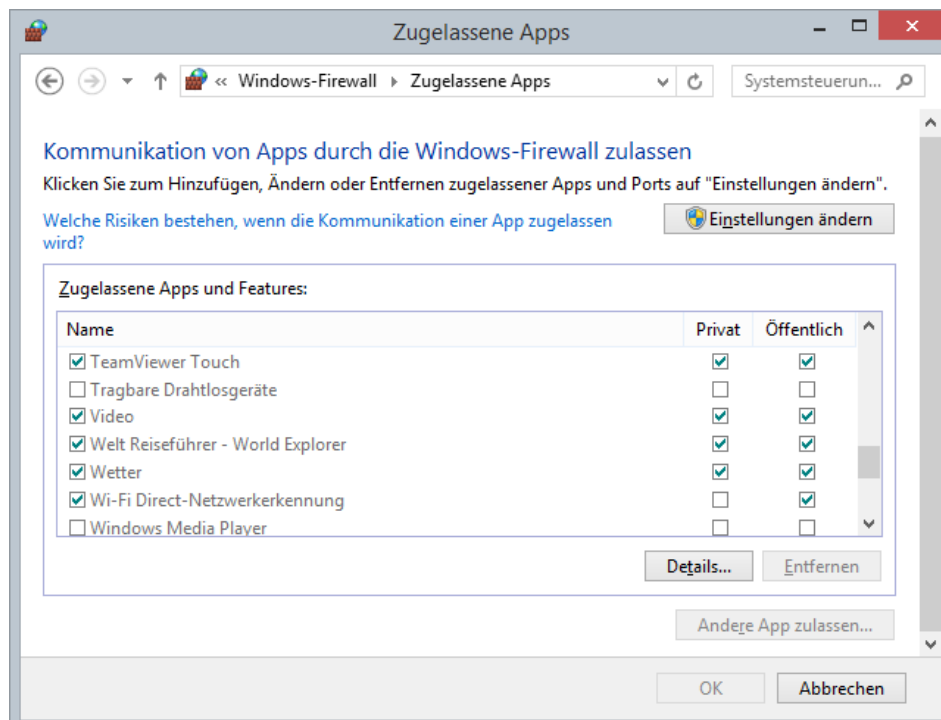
Zugelassene Apps

« Windows-Firewall ▸ Zugelassene Apps

Systemsteuerun...

Kommunikation von Apps durch die Windows-Firewall zulassen

Klicken Sie zum Hinzufügen, Ändern oder Entfernen zugelassener Apps und Ports auf "Einstellungen ändern".

Welche Risiken bestehen, wenn die Kommunikation einer App zugelassen wird?

Einstellungen ändern

Zugelassene Apps und Features:

| Name | Privat | Öffentlich |
|---|---|---|
| ☑ TeamViewer Touch | ☑ | ☑ |
| ☐ Tragbare Drahtlosgeräte | ☐ | ☐ |
| ☑ Video | ☑ | ☑ |
| ☑ Welt Reiseführer - World Explorer | ☑ | ☑ |
| ☑ Wetter | ☑ | ☑ |
| ☑ Wi-Fi Direct-Netzwerkerkennung | ☐ | ☑ |
| ☐ Windows Media Player | ☐ | ☐ |

Details... Entfernen

Andere App zulassen...

OK Abbrechen